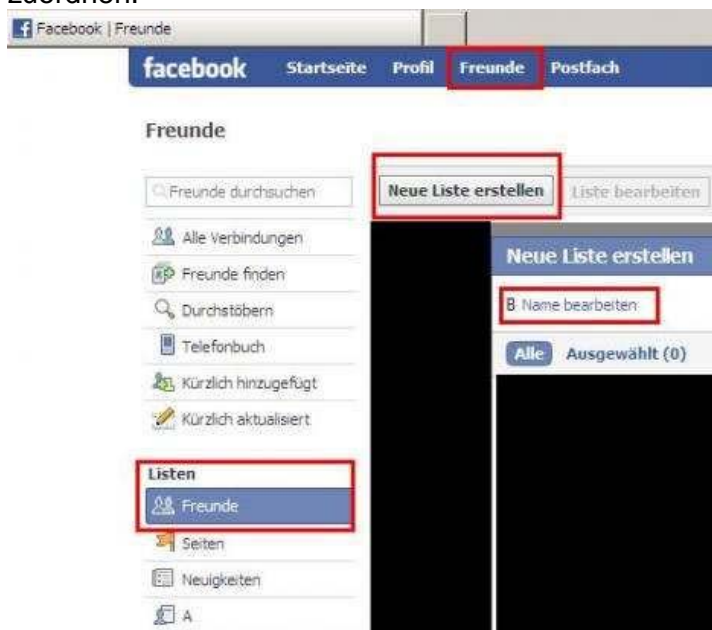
Zuordnen.

Facebook | Freunde

facebook Startseite Profil Freunde Postfach

Freunde

Freunde durchsuchen

Neue Liste erstellen Liste bearbeiten

Alle Verbindungen
Freunde finden
Durchstöbern
Telefonbuch
Kürzlich hinzugefügt
Kürzlich aktualisiert

Neue Liste erstellen

B Name bearbeiten

Alle Ausgewählt (0)

Listen
Freunde
Seiten
Neuigkeiten
A